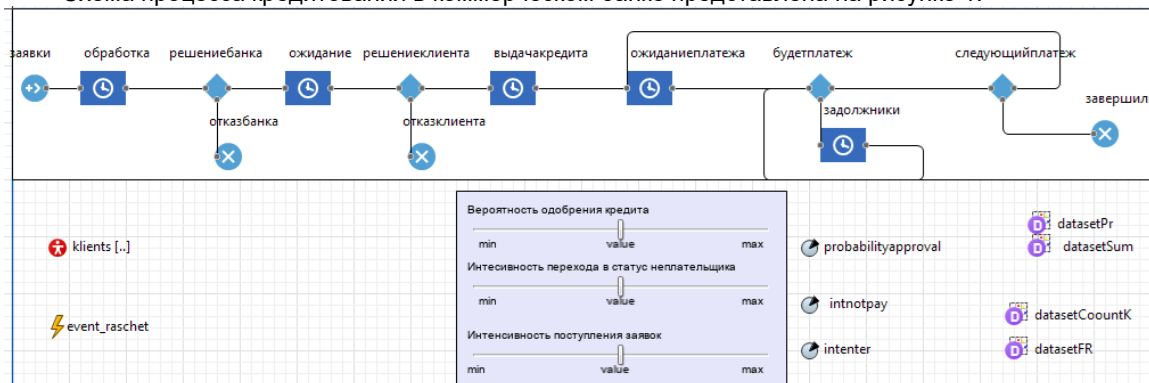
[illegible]

заявки обработка решениебанка ожидание решениеклиента выдачакредита ожиданиеплатежа будетплатеж следующийплатеж

отказбанка отказклиента задолжники завершил

Вероятность одобрения кредита
min value max

Интенсивность перехода в статус неплательщика
min value max

Интенсивность поступления заявок
min value max

klients [..]

event_raschet

probabilityapproval

intnotpay

intenter

datasetPr
datasetSum

datasetCoountK

datasetFR